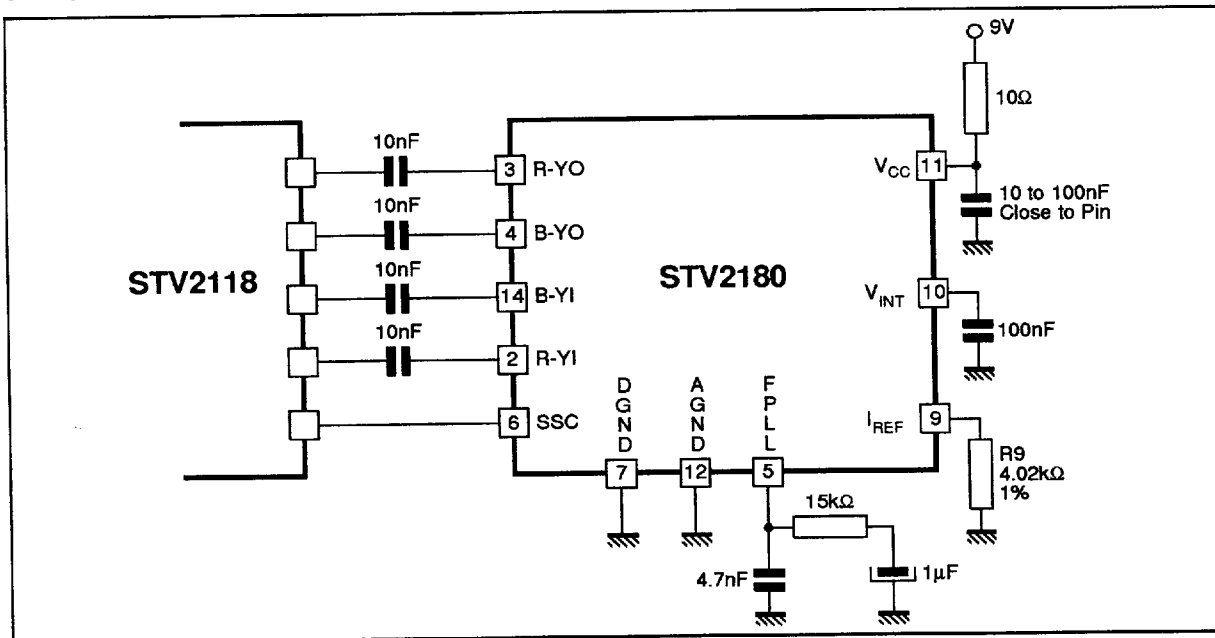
9V

10Ω

10nF
3 R-YO

10nF
4 B-YO

10nF
14 B-YI

10nF
2 R-YI

6 SSC

STV2118

STV2180

$V_{CC}$ 11

10 to 100nF
Close to Pin

$V_{INT}$ 10

100nF

$I_{REF}$ 9

R9
4.02kΩ
1%

DGND
7

AGND
12

FPLL
5

15kΩ

4.7nF

1µF